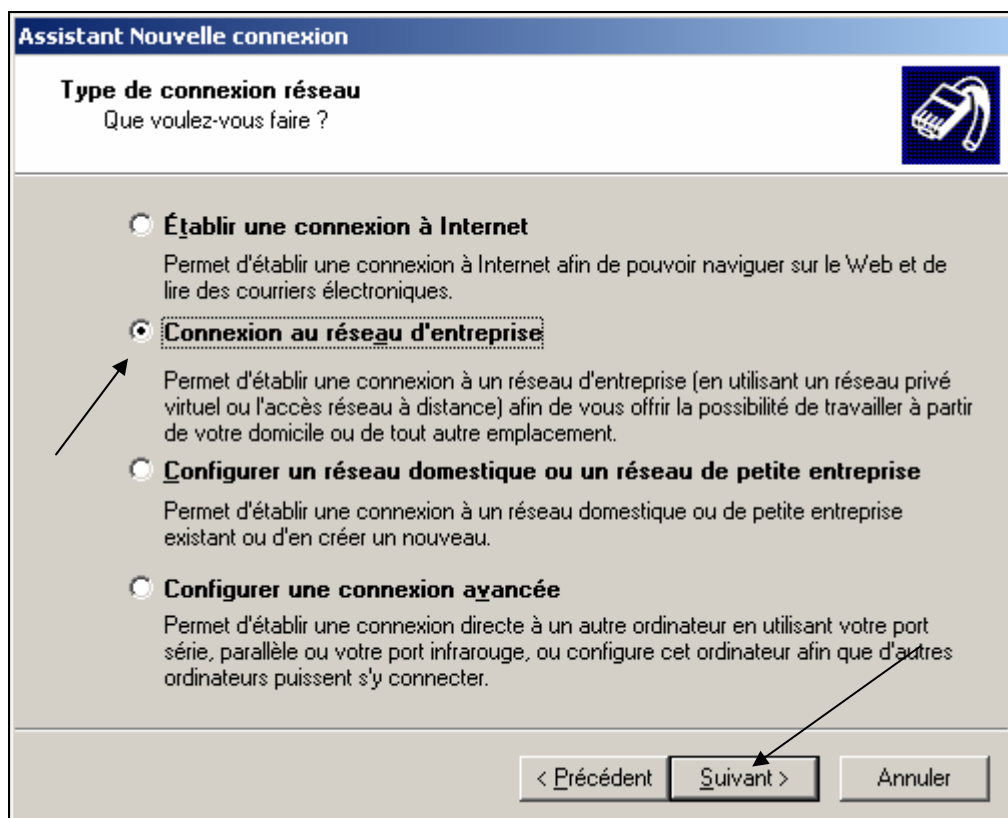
Assistant Nouvelle connexion

Type de connexion réseau
Que voulez-vous faire ?

Établir une connexion à Internet

Permet d'établir une connexion à Internet afin de pouvoir naviguer sur le Web et de lire des courriers électroniques.

Connexion au réseau d'entreprise

Permet d'établir une connexion à un réseau d'entreprise (en utilisant un réseau privé virtuel ou l'accès réseau à distance) afin de vous offrir la possibilité de travailler à partir de votre domicile ou de tout autre emplacement.

Configurer un réseau domestique ou un réseau de petite entreprise

Permet d'établir une connexion à un réseau domestique ou de petite entreprise existant ou d'en créer un nouveau.

Configurer une connexion avancée

Permet d'établir une connexion directe à un autre ordinateur en utilisant votre port série, parallèle ou votre port infrarouge, ou configure cet ordinateur afin que d'autres ordinateurs puissent s'y connecter.

< Précédent | Suivant > | Annuler